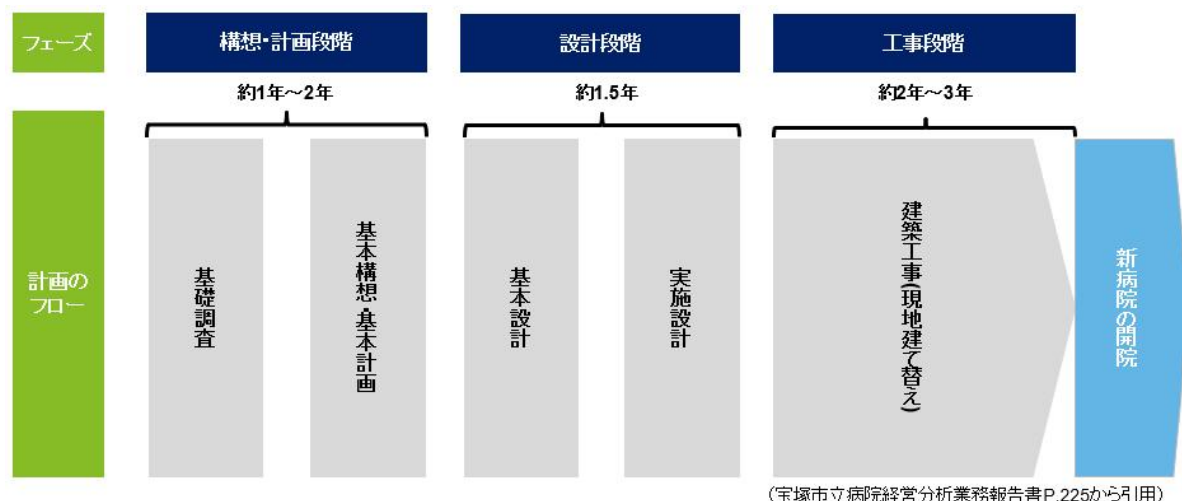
フェーズ

構想・計画段階

約1年～2年

設計段階

約1.5年

工事段階

約2年～3年

計画のフロー

基礎調査

基本構想・基本計画

基本設計

実施設計

建築工事(現地建て替え)

新病院の開院

(宝塚市立病院経営分析業務報告書P.225から引用)